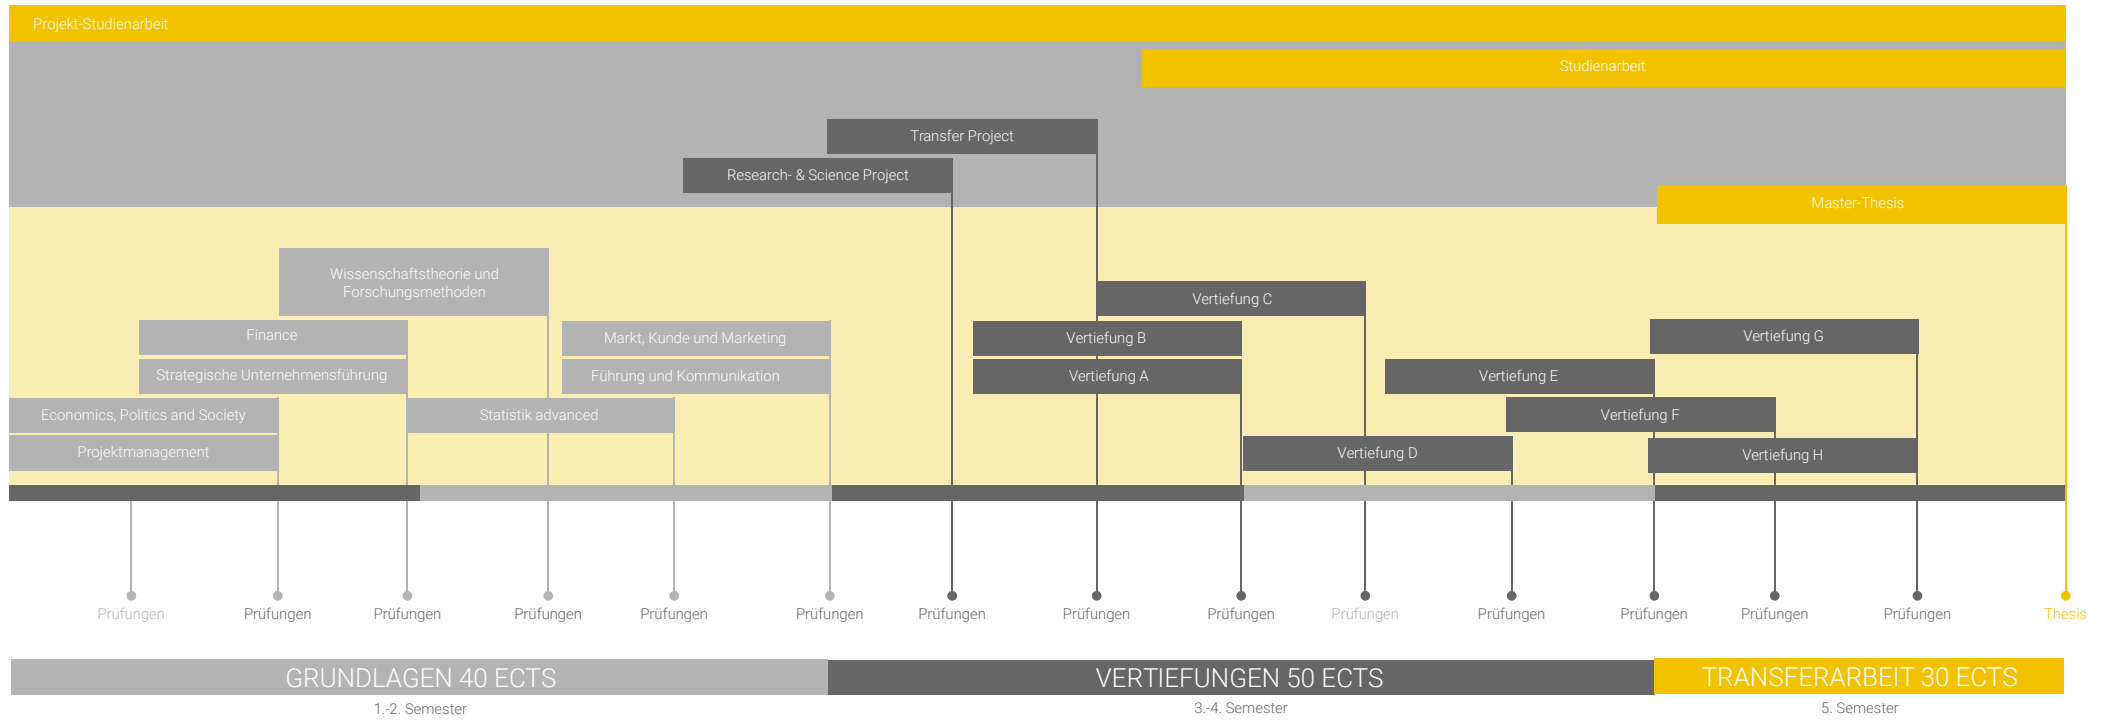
Projekt-Studienarbeit

Studienarbeit

Transfer Project

Research- & Science Project

Master-Thesis

Wissenschaftstheorie und Forschungsmethoden

Vertiefung C

Finance

Markt, Kunde und Marketing

Vertiefung B

Vertiefung G

Strategische Unternehmensführung

Führung und Kommunikation

Vertiefung A

Vertiefung E

Economics, Politics and Society

Statistik advanced

Vertiefung F

Projektmanagement

Vertiefung D

Vertiefung H

Prüfungen Prüfungen Prüfungen Prüfungen Prüfungen Prüfungen Prüfungen Prüfungen Prüfungen Prüfungen Prüfungen Prüfungen Prüfungen Prüfungen Thesis

GRUNDLAGEN 40 ECTS
1.-2. Semester

VERTIEFUNGEN 50 ECTS
3.-4. Semester

TRANSFERARBEIT 30 ECTS
5. Semester